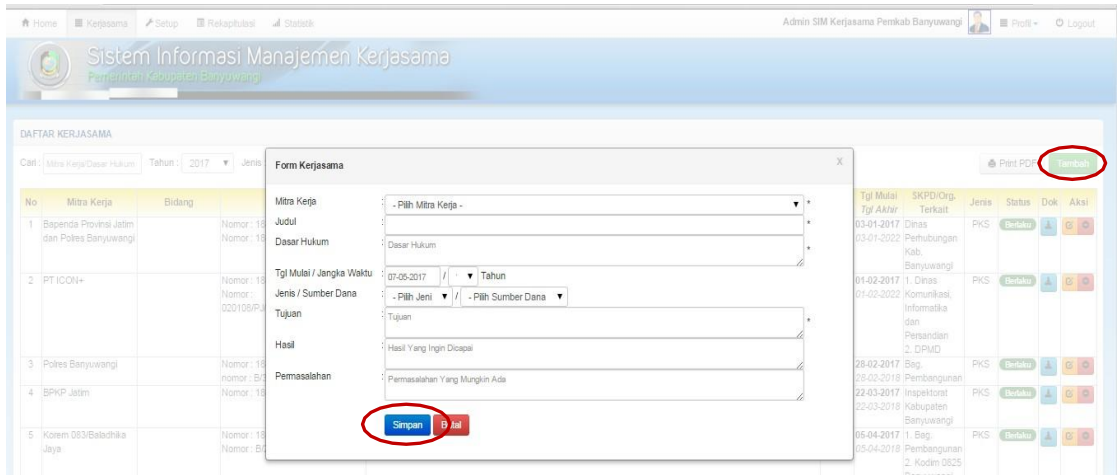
Home Kerjasama Setup Rekapitulasi Statistik

Admin SIM Kerjasama Pemkab Banyuwangi Profil Logout

Sistem Informasi Manajemen Kerjasama
Pemerintah Kabupaten Banyuwangi

DAFTAR KERJASAMA

Cari : Mitra Kerja/Dasar Hukum Tahun : 2017 Jenis

Print PDF Tambah

| No | Mitra Kerja | Bidang | | Tgl Mulai Tgl Akhir | SKPD/Org. Terkait | Jenis | Status | Dok | Aksi |
|---|---|---|---|---|---|---|---|---|---|
| 1 | Bapenda Provinsi Jatim dan Polres Banyuwangi | | Nomor : 18 Nomor : 18 | 03-01-2017 03-01-2022 | Dinas Perhubungan Kab. Banyuwangi | PKS | Berlaku | | |
| 2 | PT ICON+ | | Nomor : 18 Nomor : 020106/PJ | 01-02-2017 01-02-2022 | 1. Dinas Komunikasi, Informatika dan Persandian 2. DPMD | PKS | Berlaku | | |
| 3 | Polres Banyuwangi | | Nomor : 18 nomor : B/2 | 28-02-2017 28-02-2019 | Bag. Pembangunan | PKS | Berlaku | | |
| 4 | BPKP Jatim | | Nomor : 18 | 22-03-2017 22-03-2018 | Inspektorat Kabupaten Banyuwangi | PKS | Berlaku | | |
| 5 | Korem 083/Baladhika Jaya | | Nomor : 18 Nomor : B/2 | 05-04-2017 05-04-2018 | 1. Bag. Pembangunan 2. Kodim 0825 | PKS | Berlaku | | |

Form Kerjasama X

Mitra Kerja : - Pilih Mitra Kerja - *
Judul : *
Dasar Hukum : Dasar Hukum *
Tgl Mulai / Jangka Waktu : 07-05-2017 / Tahun
Jenis / Sumber Dana : - Pilih Jeni / - Pilih Sumber Dana
Tujuan : Tujuan *
Hasil : Hasil Yang Ingin Dicapai
Permasalahan : Permasalahan Yang Mungkin Ada

Simpan Batal